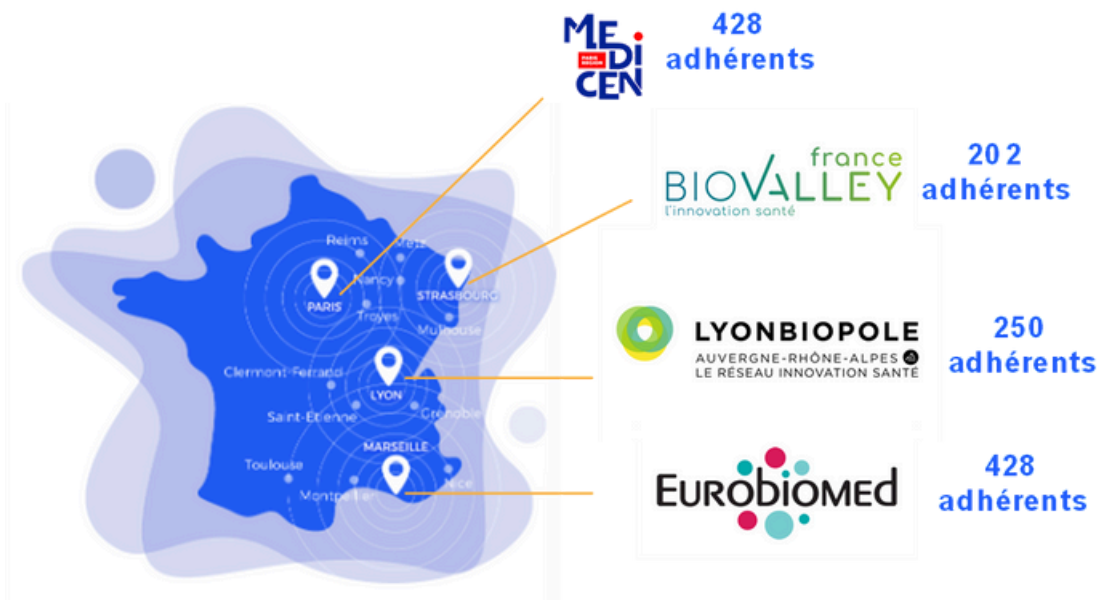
MEDICEN
PARIS REGION
428 adhérents

france
BIOVALLEY
l'innovation santé
202 adhérents

LYONBIOPOLE
AUVERGNE-RHÔNE-ALPES
LE RÉSEAU INNOVATION SANTÉ
250 adhérents

EUROBIOMED
428 adhérents

Reims
Metz
PARIS
Nancy
STRASBOURG
Troyes
Mulhouse
Clermont-Ferrand
LYON
Saint-Etienne
Grenoble
MARSEILLE
Toulouse
Montpellier
Nice